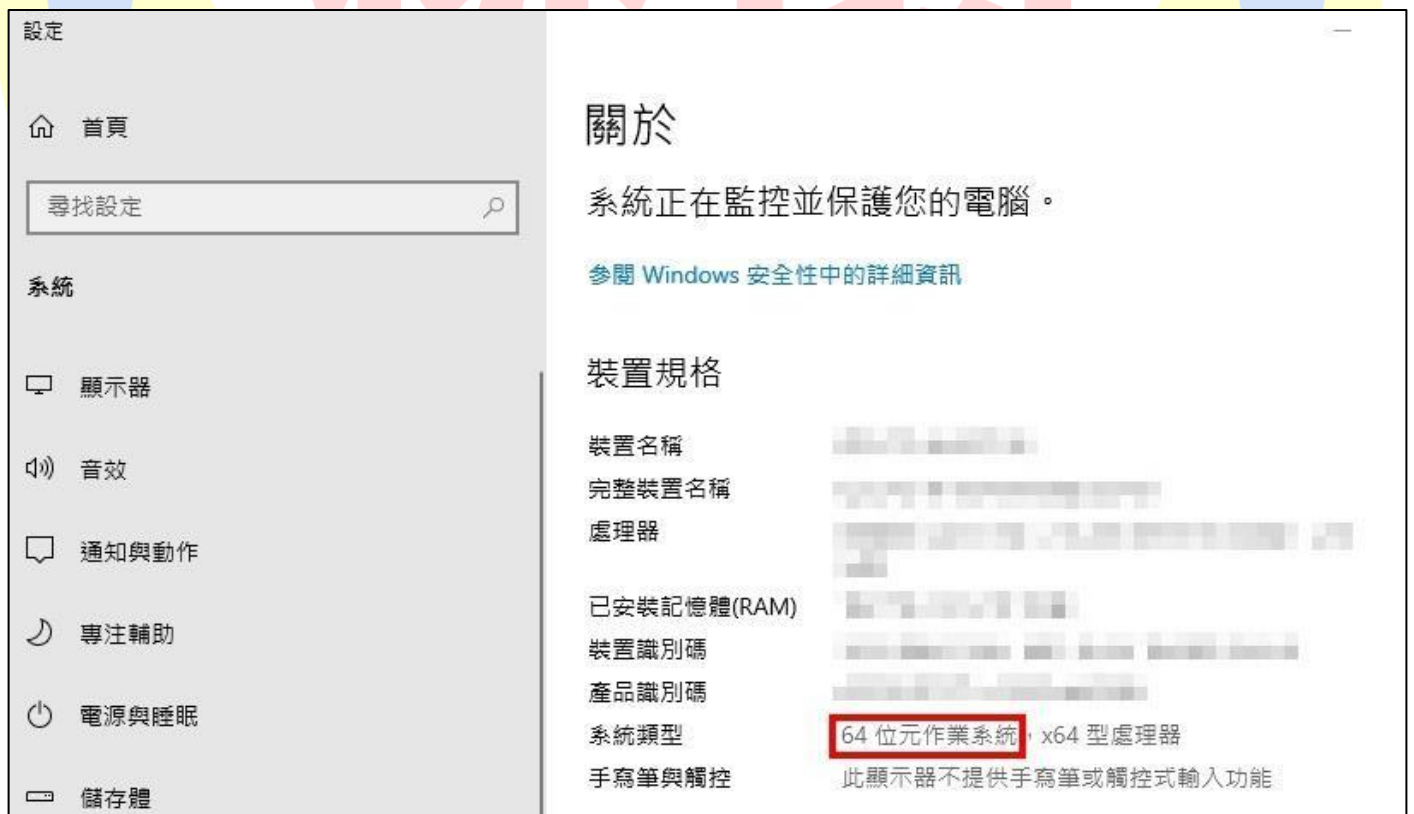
設定

首頁

尋找設定

系統

顯示器

音效

通知與動作

專注輔助

電源與睡眠

儲存體

—

關於

系統正在監控並保護您的電腦。

參閱 Windows 安全性中的詳細資訊

裝置規格

| | |
|---|---|
| 裝置名稱 | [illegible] |
| 完整裝置名稱 | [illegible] |
| 處理器 | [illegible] |
| 已安裝記憶體(RAM) | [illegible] |
| 裝置識別碼 | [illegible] |
| 產品識別碼 | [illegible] |
| 系統類型 | 64 位元作業系統，x64 型處理器 |
| 手寫筆與觸控 | 此顯示器不提供手寫筆或觸控式輸入功能 |